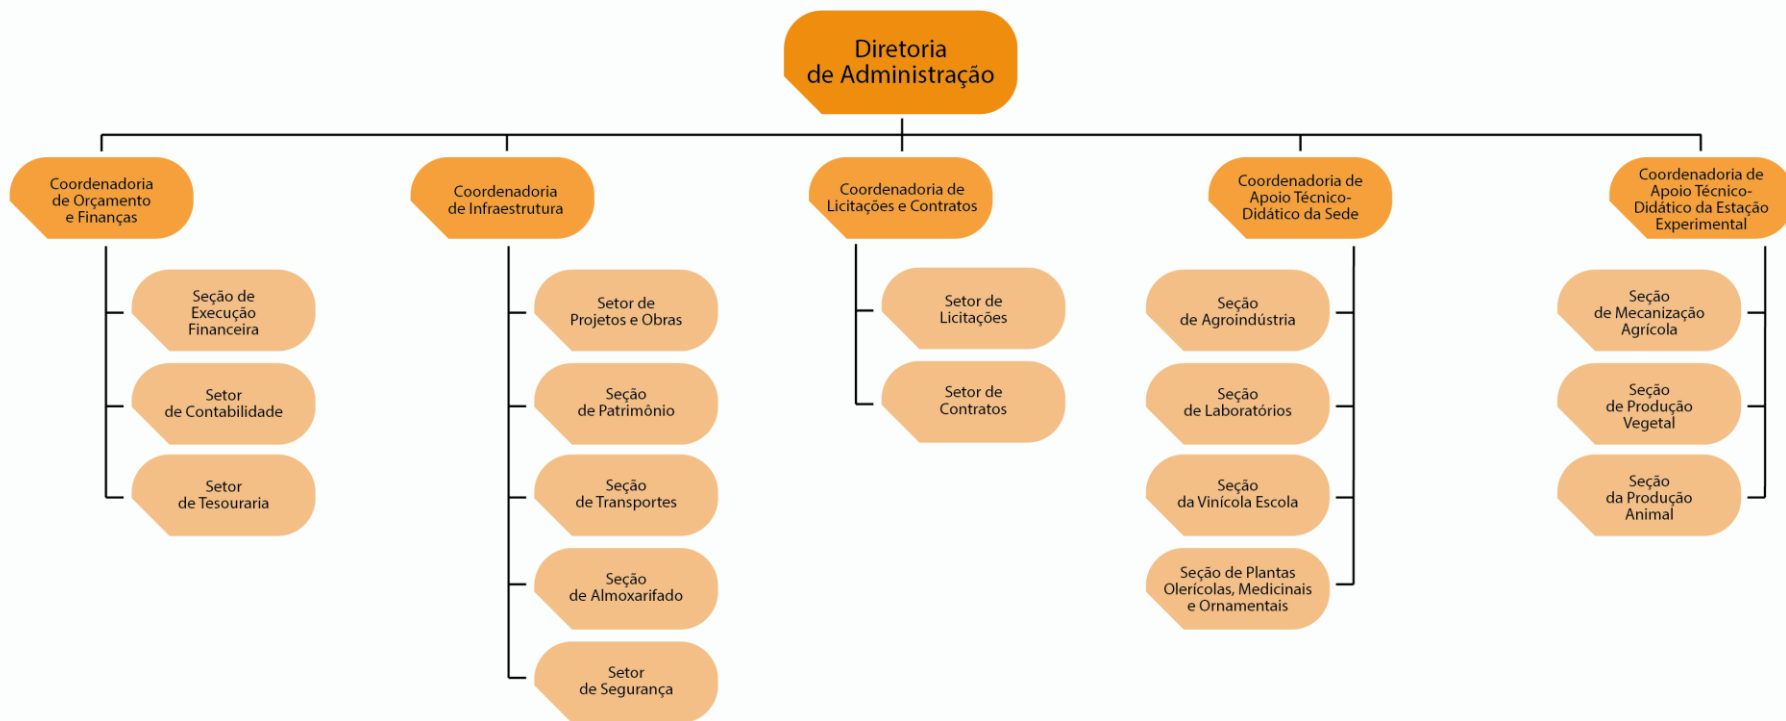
Diretoria de Administração

Coordenadoria de Orçamento e Finanças

Seção de Execução Financeira

Setor de Contabilidade

Setor de Tesouraria

Coordenadoria de Infraestrutura

Setor de Projetos e Obras

Seção de Patrimônio

Seção de Transportes

Seção de Almoxarifado

Setor de Segurança

Coordenadoria de Licitações e Contratos

Setor de Licitações

Setor de Contratos

Coordenadoria de Apoio Técnico-Didático da Sede

Seção de Agroindústria

Seção de Laboratórios

Seção da Vinícola Escola

Seção de Plantas Olerícolas, Medicinais e Ornamentais

Coordenadoria de Apoio Técnico-Didático da Estação Experimental

Seção de Mecanização Agrícola

Seção de Produção Vegetal

Seção da Produção Animal